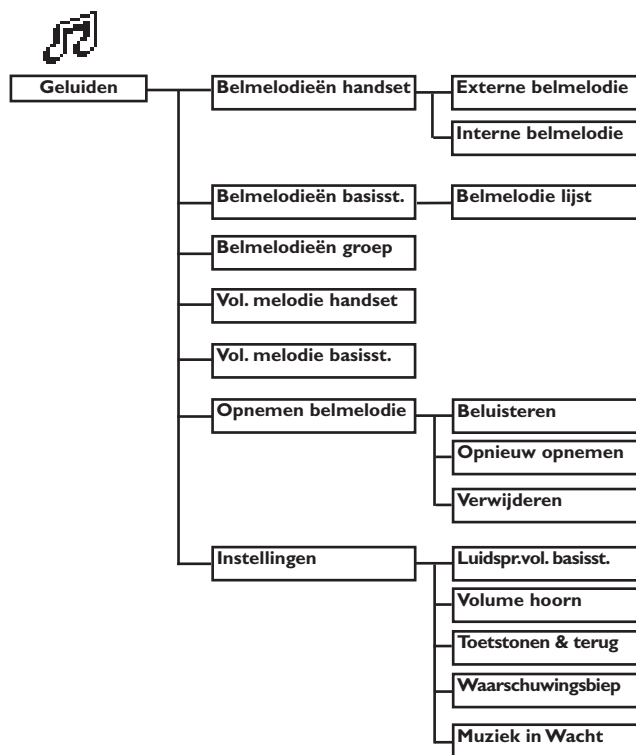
Geluiden

Belmelodieën handset

Externe belmelodie

Interne belmelodie

Belmelodieën basisst.

Belmelodie lijst

Belmelodieën groep

Vol. melodie handset

Vol. melodie basisst.

Opnemen belmelodie

Beluisteren

Opnieuw opnemen

Verwijderen

Instellingen

Luidspr.vol. basisst.

Volume hoorn

Toetstonen & terug

Waarschuwingsbiep

Muziek in Wacht